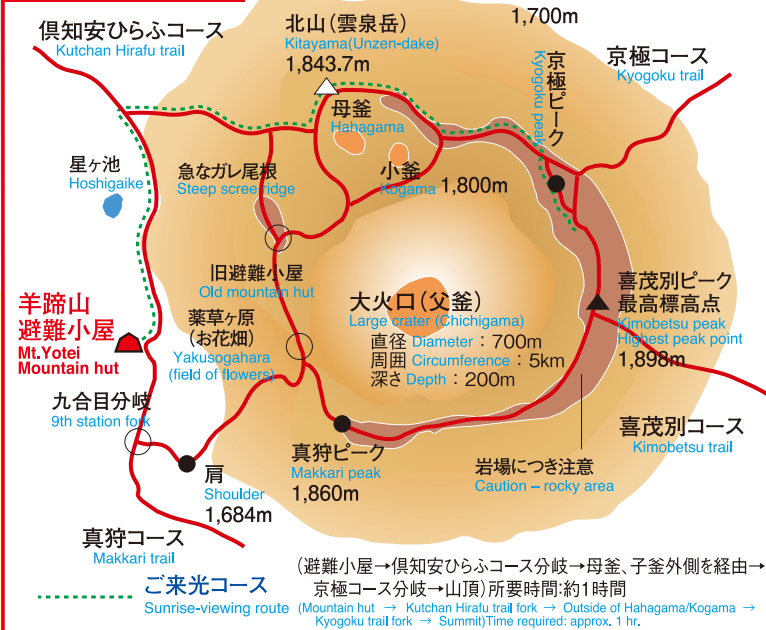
倶知安ひらふコース
Kutchan Hirafu trail

北山(雲泉岳)
Kitayama(Unzen-dake)
1,843.7m

1,700m

京極コース
Kyogoku trail

京極ピーク
Kyogoku peak

母釜
Hahagama

星ヶ池
Hoshigaike

急なガレ尾根
Steep scree ridge

小釜
Kogama
1,800m

旧避難小屋
Old mountain hut

羊蹄山
避難小屋
Mt.Yotei
Mountain hut

薬草ヶ原
(お花畑)
Yakusogahara
(field of flowers)

大火口(父釜)
Large crater (Chichigama)
直径 Diameter：700m
周囲 Circumference：5km
深さ Depth：200m

喜茂別ピーク
最高標高点
Kimobetsu peak
Highest peak point
1,898m

九合目分岐
9th station fork

真狩ピーク
Makkari peak
1,860m

喜茂別コース
Kimobetsu trail

肩
Shoulder
1,684m

岩場につき注意
Caution – rocky area

真狩コース
Makkari trail

ご来光コース
Sunrise-viewing route

(避難小屋→倶知安ひらふコース分岐→母釜、子釜外側を経由→京極コース分岐→山頂)所要時間:約1時間
(Mountain hut → Kutchan Hirafu trail fork → Outside of Hahagama/Kogama → Kyogoku trail fork → Summit)Time required: approx. 1 hr.